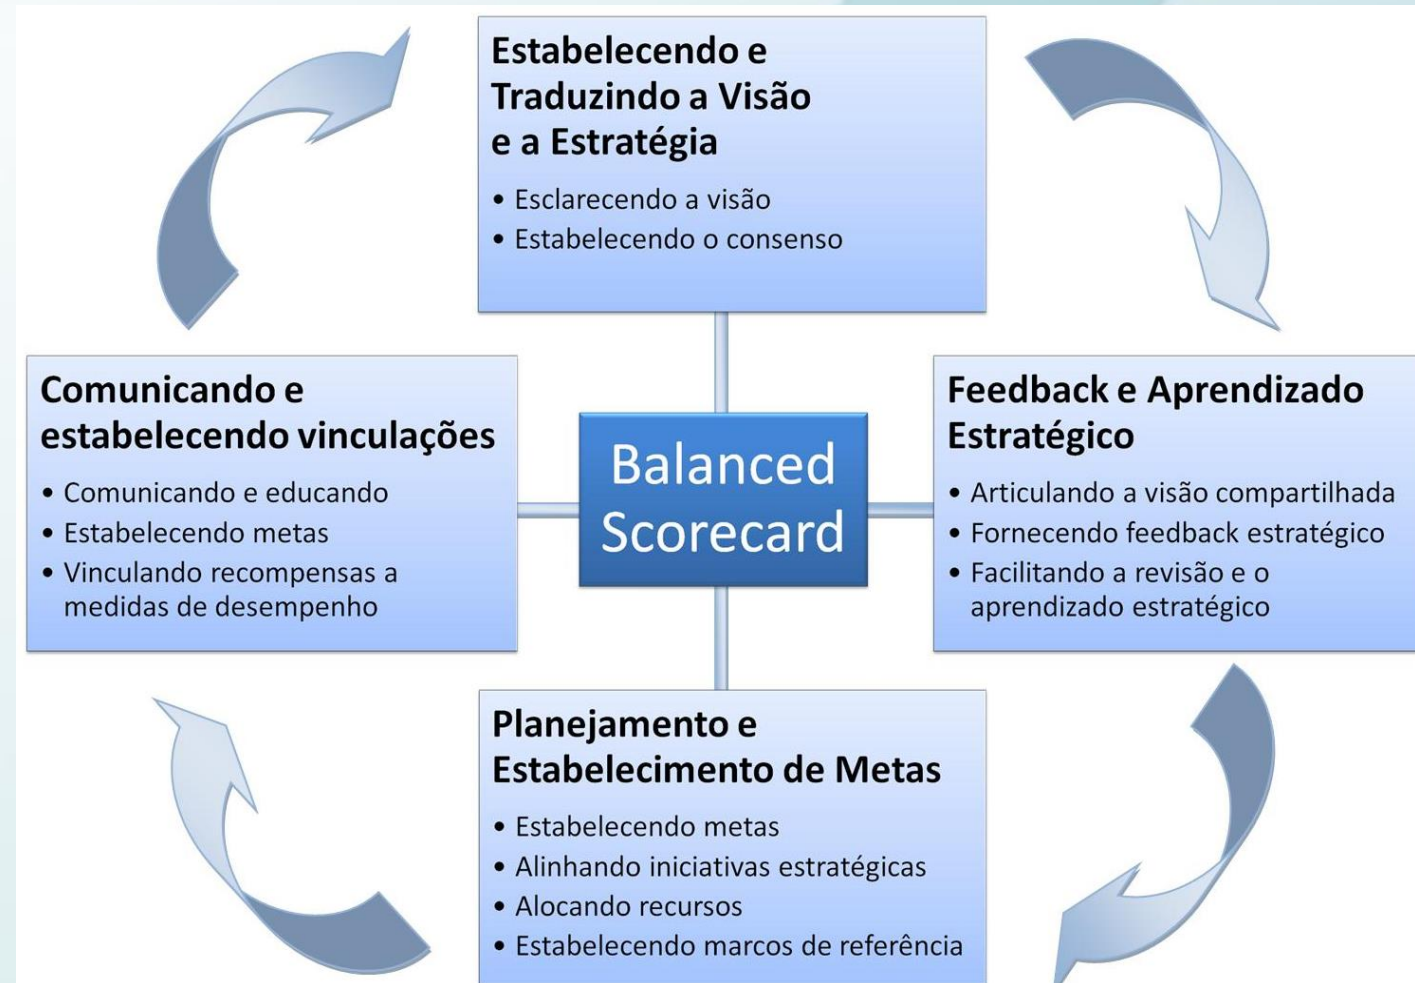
Estabelecendo e Traduzindo a Visão e a Estratégia

- Esclarecendo a visão
- Estabelecendo o consenso

Comunicando e estabelecendo vinculações

- Comunicando e educando
- Estabelecendo metas
- Vinculando recompensas a medidas de desempenho

Balanced Scorecard

Feedback e Aprendizado Estratégico

- Articulando a visão compartilhada
- Fornecendo feedback estratégico
- Facilitando a revisão e o aprendizado estratégico

Planejamento e Estabelecimento de Metas

- Estabelecendo metas
- Alinhando iniciativas estratégicas
- Alocando recursos
- Estabelecendo marcos de referência